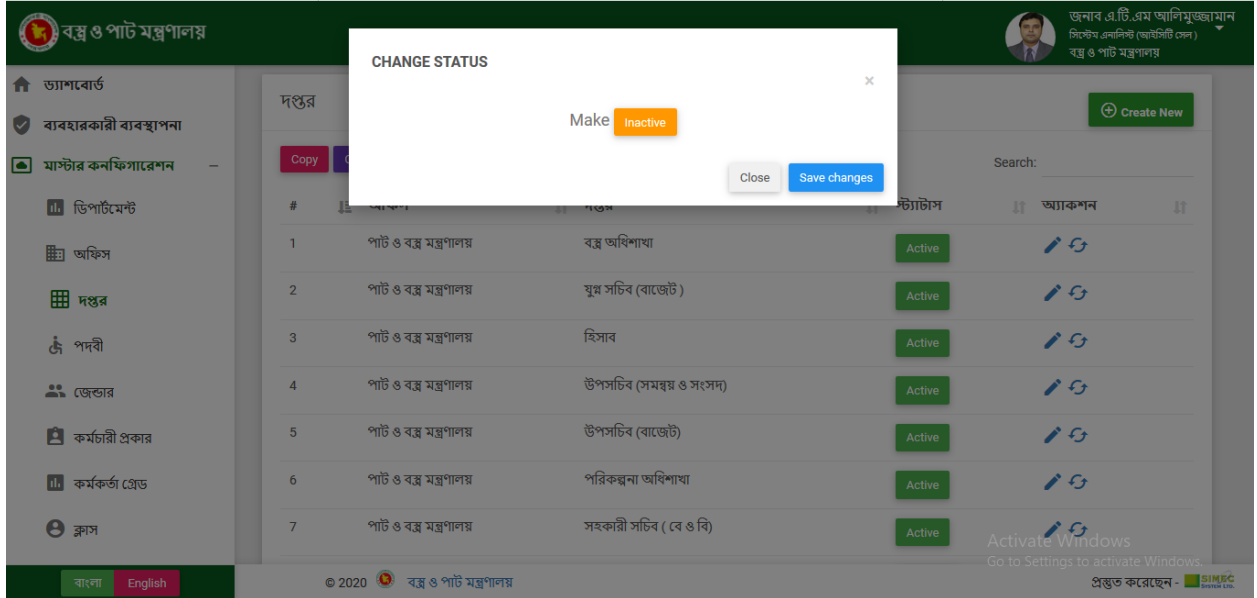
বস্ত্র ও পাট মন্ত্রণালয়

জনাব এ.টি.এম আলিমুজ্জামান
সিস্টেম এনালিস্ট (আইসিটি সেল)
বস্ত্র ও পাট মন্ত্রণালয়

ড্যাশবোর্ড
ব্যবহারকারী ব্যবস্থাপনা
মাস্টার কনফিগারেশন –
ডিপার্টমেন্ট
অফিস
দপ্তর
পদবী
জেন্ডার
কর্মচারী প্রকার
কর্মকর্তা গ্রেড
ক্লাস

দপ্তর

Create New

Copy

Search:

CHANGE STATUS

×

Make Inactive

Close Save changes

| # | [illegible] | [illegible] | স্ট্যাটাস | অ্যাকশন |
|---|---|---|---|---|
| 1 | পাট ও বস্ত্র মন্ত্রণালয় | বস্ত্র অধিশাখা | Active | |
| 2 | পাট ও বস্ত্র মন্ত্রণালয় | যুগ্ন সচিব (বাজেট ) | Active | |
| 3 | পাট ও বস্ত্র মন্ত্রণালয় | হিসাব | Active | |
| 4 | পাট ও বস্ত্র মন্ত্রণালয় | উপসচিব (সমন্বয় ও সংসদ) | Active | |
| 5 | পাট ও বস্ত্র মন্ত্রণালয় | উপসচিব (বাজেট) | Active | |
| 6 | পাট ও বস্ত্র মন্ত্রণালয় | পরিকল্পনা অধিশাখা | Active | |
| 7 | পাট ও বস্ত্র মন্ত্রণালয় | সহকারী সচিব ( বে ও বি) | Active | |

Activate Windows
Go to Settings to activate Windows.

বাংলা English

© 2020 বস্ত্র ও পাট মন্ত্রণালয়

প্রস্তুত করেছেন - SIMEC SYSTEM LTD.